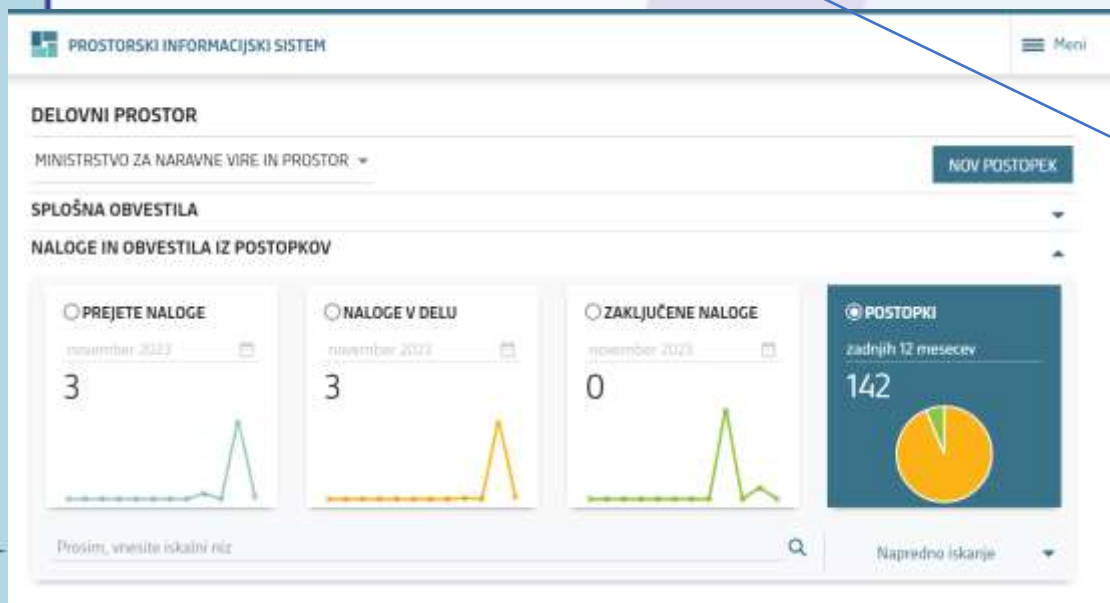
PROSTORSKI INFORMACIJSKI SISTEM

Meni

DELOVNI PROSTOR

MINISTRSTVO ZA NARAVNE VIRE IN PROSTOR

NOV POSTOPEK

SPLOŠNA OBVESTILA

NALOGE IN OBVESTILA IZ POSTOPKOV

PREJETE NALOGE
november 2023
3

NALOGE V DELU
november 2023
3

ZAKLJUČENE NALOGE
november 2023
0

POSTOPKI
zadnjih 12 mesecev
142

Prosim, vnesite iskalni niz

Napredno iskanje